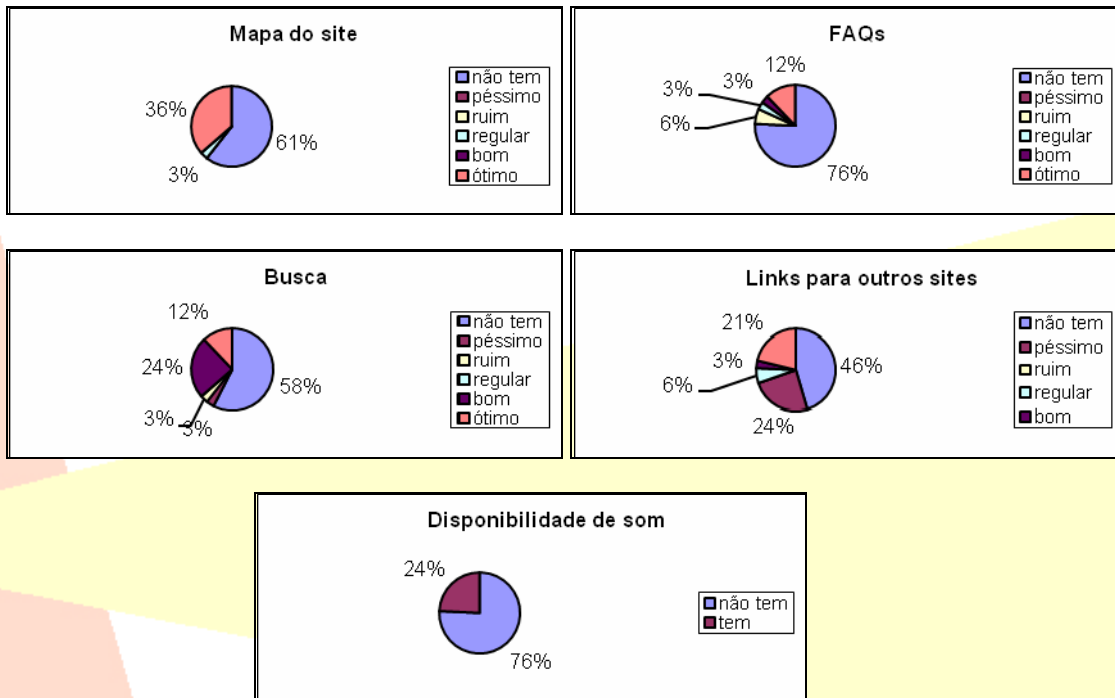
Mapa do site

36%
61%
3%

não tem
péssimo
ruim
regular
bom
ótimo

FAQs

12%
3%
3%
6%
76%

não tem
péssimo
ruim
regular
bom
ótimo

Busca

12%
24%
58%
3%
3%

não tem
péssimo
ruim
regular
bom
ótimo

Links para outros sites

21%
3%
6%
46%
24%

não tem
péssimo
ruim
regular
bom

Disponibilidade de som

24%
76%

não tem
tem